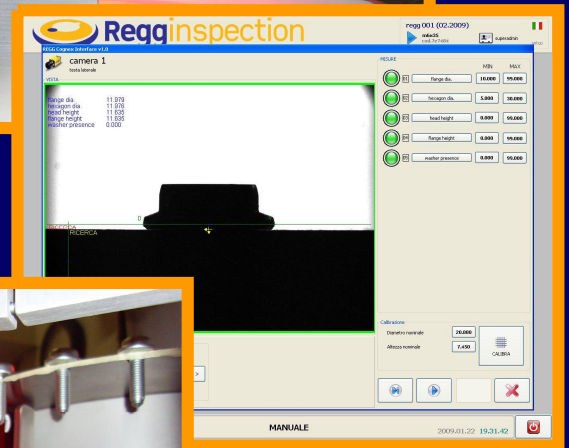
Regginspection

regg 001 (02.2009)

mike25
cod. hr7486

superadmin

REGG Cognex Interface v1.0

camera 1
testa laterale

VISTA

flange dia. 11.979
hexagon dia 11.978
head height 11.835
flange height 11.838
washer presence 0.000

RICERCA

MISURE

MIN MAX

flange dia. 10.000 99.000
hexagon dia. 5.000 30.000
head height 0.000 99.000
flange height 0.000 99.000
washer presence 0.000 99.000

Calibrazione

Diametro nominale 20.000
Altezza nominale 7.450

CALIBRA

MANUALE

2009.01.22 19.31.42